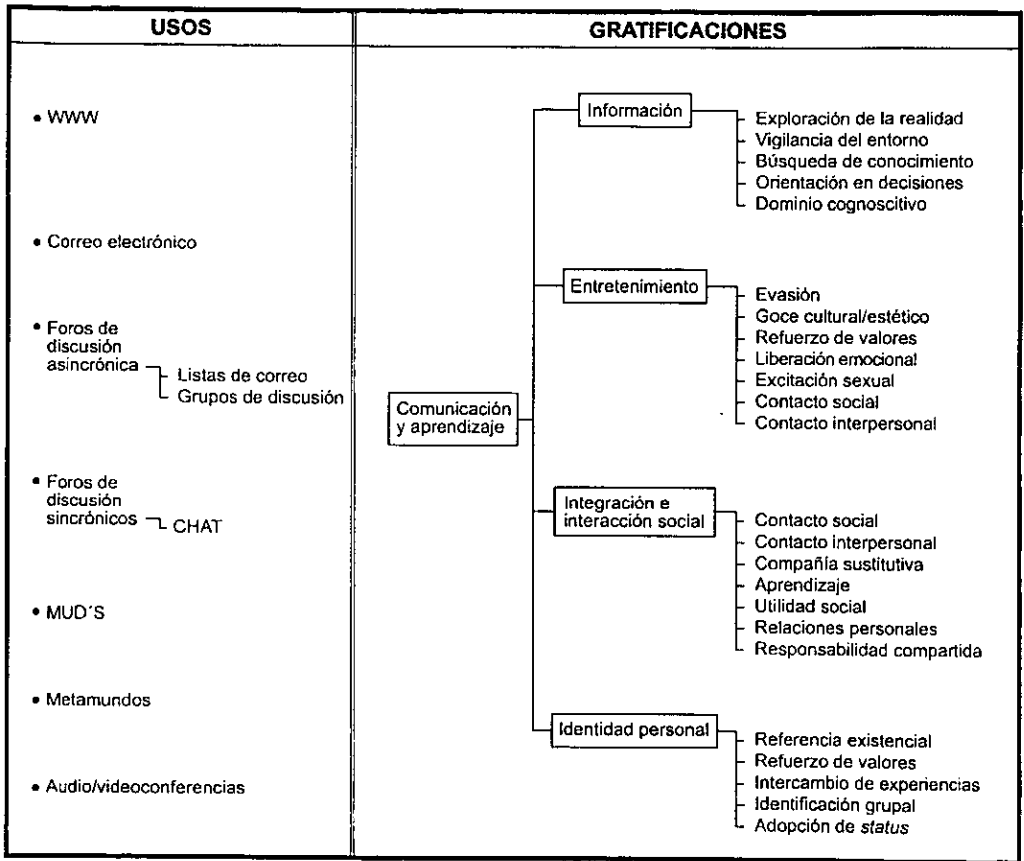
| USOS | GRATIFICACIONES |
|---|---|

• WWW

• Correo electrónico

• Foros de discusión asincrónica
Listas de correo
Grupos de discusión

• Foros de discusión sincrónicos
CHAT

• MUD´S

• Metamundos

• Audio/videoconferencias

Comunicación y aprendizaje

Información
Exploración de la realidad
Vigilancia del entorno
Búsqueda de conocimiento
Orientación en decisiones
Dominio cognoscitivo

Entretenimiento
Evasión
Goce cultural/estético
Refuerzo de valores
Liberación emocional
Excitación sexual
Contacto social
Contacto interpersonal

Integración e interacción social
Contacto social
Contacto interpersonal
Compañía sustitutiva
Aprendizaje
Utilidad social
Relaciones personales
Responsabilidad compartida

Identidad personal
Referencia existencial
Refuerzo de valores
Intercambio de experiencias
Identificación grupal
Adopción de *status*